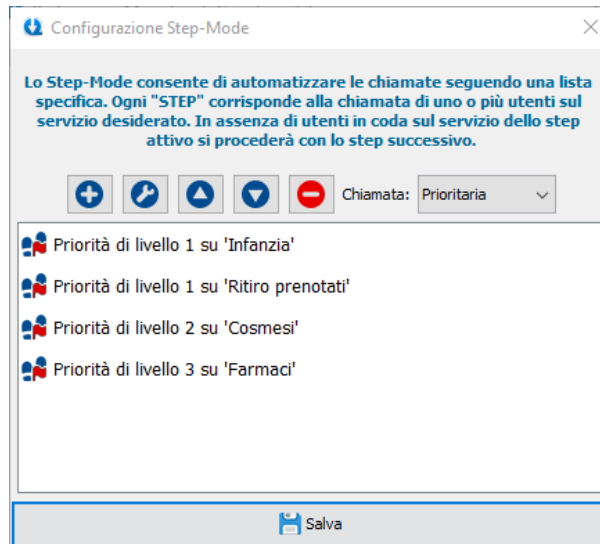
Configurazione Step-Mode

Lo Step-Mode consente di automatizzare le chiamate seguendo una lista specifica. Ogni "STEP" corrisponde alla chiamata di uno o più utenti sul servizio desiderato. In assenza di utenti in coda sul servizio dello step attivo si procederà con lo step successivo.

Chiamata: Prioritaria

Priorità di livello 1 su 'Infanzia'

Priorità di livello 1 su 'Ritiro prenotati'

Priorità di livello 2 su 'Cosmesi'

Priorità di livello 3 su 'Farmaci'

Salva